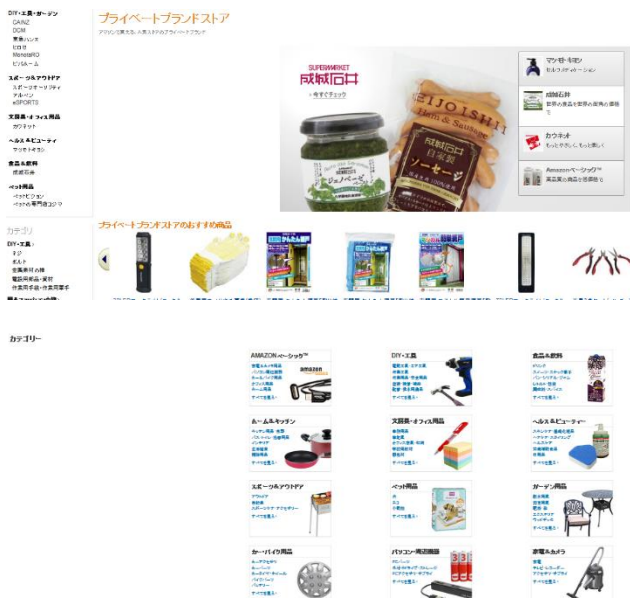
DIY・工具・ガーデン
CAINZ
DCM
素亜ハンズ
ヒロセ
MonotaRO
ビバホーム

スポーツ＆アウトドア
スポーツオーソリティ
アルペン
eSPORTS

文房具・オフィス用品
カウネット

ヘルス＆ビューティー
マツモトキヨシ

食品＆飲料
成城石井

ペット用品
ペットビジョン
ペットの専門店コジマ

カテゴリ
DIY・工具
ネジ
ボルト
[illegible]
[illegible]
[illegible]

プライベートブランドストア
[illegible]

SUPERMARKET
成城石井
今すぐチェック
SEIJO ISHII
ジェノベーゼ
成城石井
ソーセージ

マツモトキヨシ
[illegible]
成城石井
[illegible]
カウネット
もっと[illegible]、もっと楽しく！
Amazonベーシック™
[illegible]

プライベートブランドストアのおすすめ商品

カテゴリー

AMAZONベーシック™
すべてを見る
DIY・工具
すべてを見る
食品＆飲料
すべてを見る
ホーム＆キッチン
すべてを見る
文房具・オフィス用品
すべてを見る
ヘルス＆ビューティー
すべてを見る
スポーツ＆アウトドア
すべてを見る
ペット用品
すべてを見る
ガーデン用品
すべてを見る
カー・バイク用品
すべてを見る
パソコン・周辺機器
すべてを見る
家電＆カメラ
すべてを見る